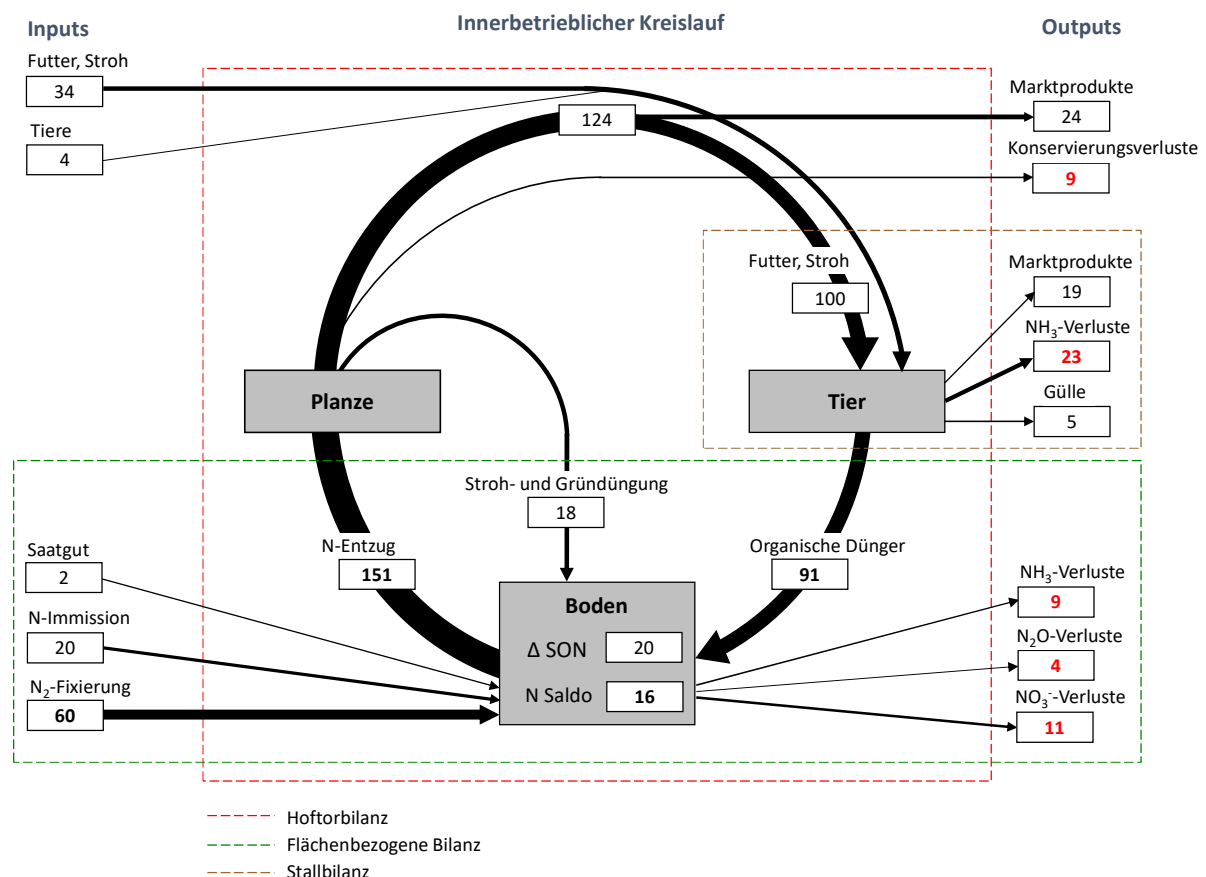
Inputs

Innerbetrieblicher Kreislauf

Outputs

Futter, Stroh
34

Tiere
4

124

Marktprodukte
24

Konservierungsverluste
9

Futter, Stroh
100

Marktprodukte
19

$NH_3$-Verluste
23

Gülle
5

Planze

Tier

Stroh- und Gründüngung
18

Saatgut
2

N-Entzug
151

Organische Dünger
91

N-Immission
20

$N_2$-Fixierung
60

Boden
Δ SON 20
N Saldo 16

$NH_3$-Verluste
9

$N_2O$-Verluste
4

$NO_3^-$-Verluste
11

Hoftorbilanz
Flächenbezogene Bilanz
Stallbilanz